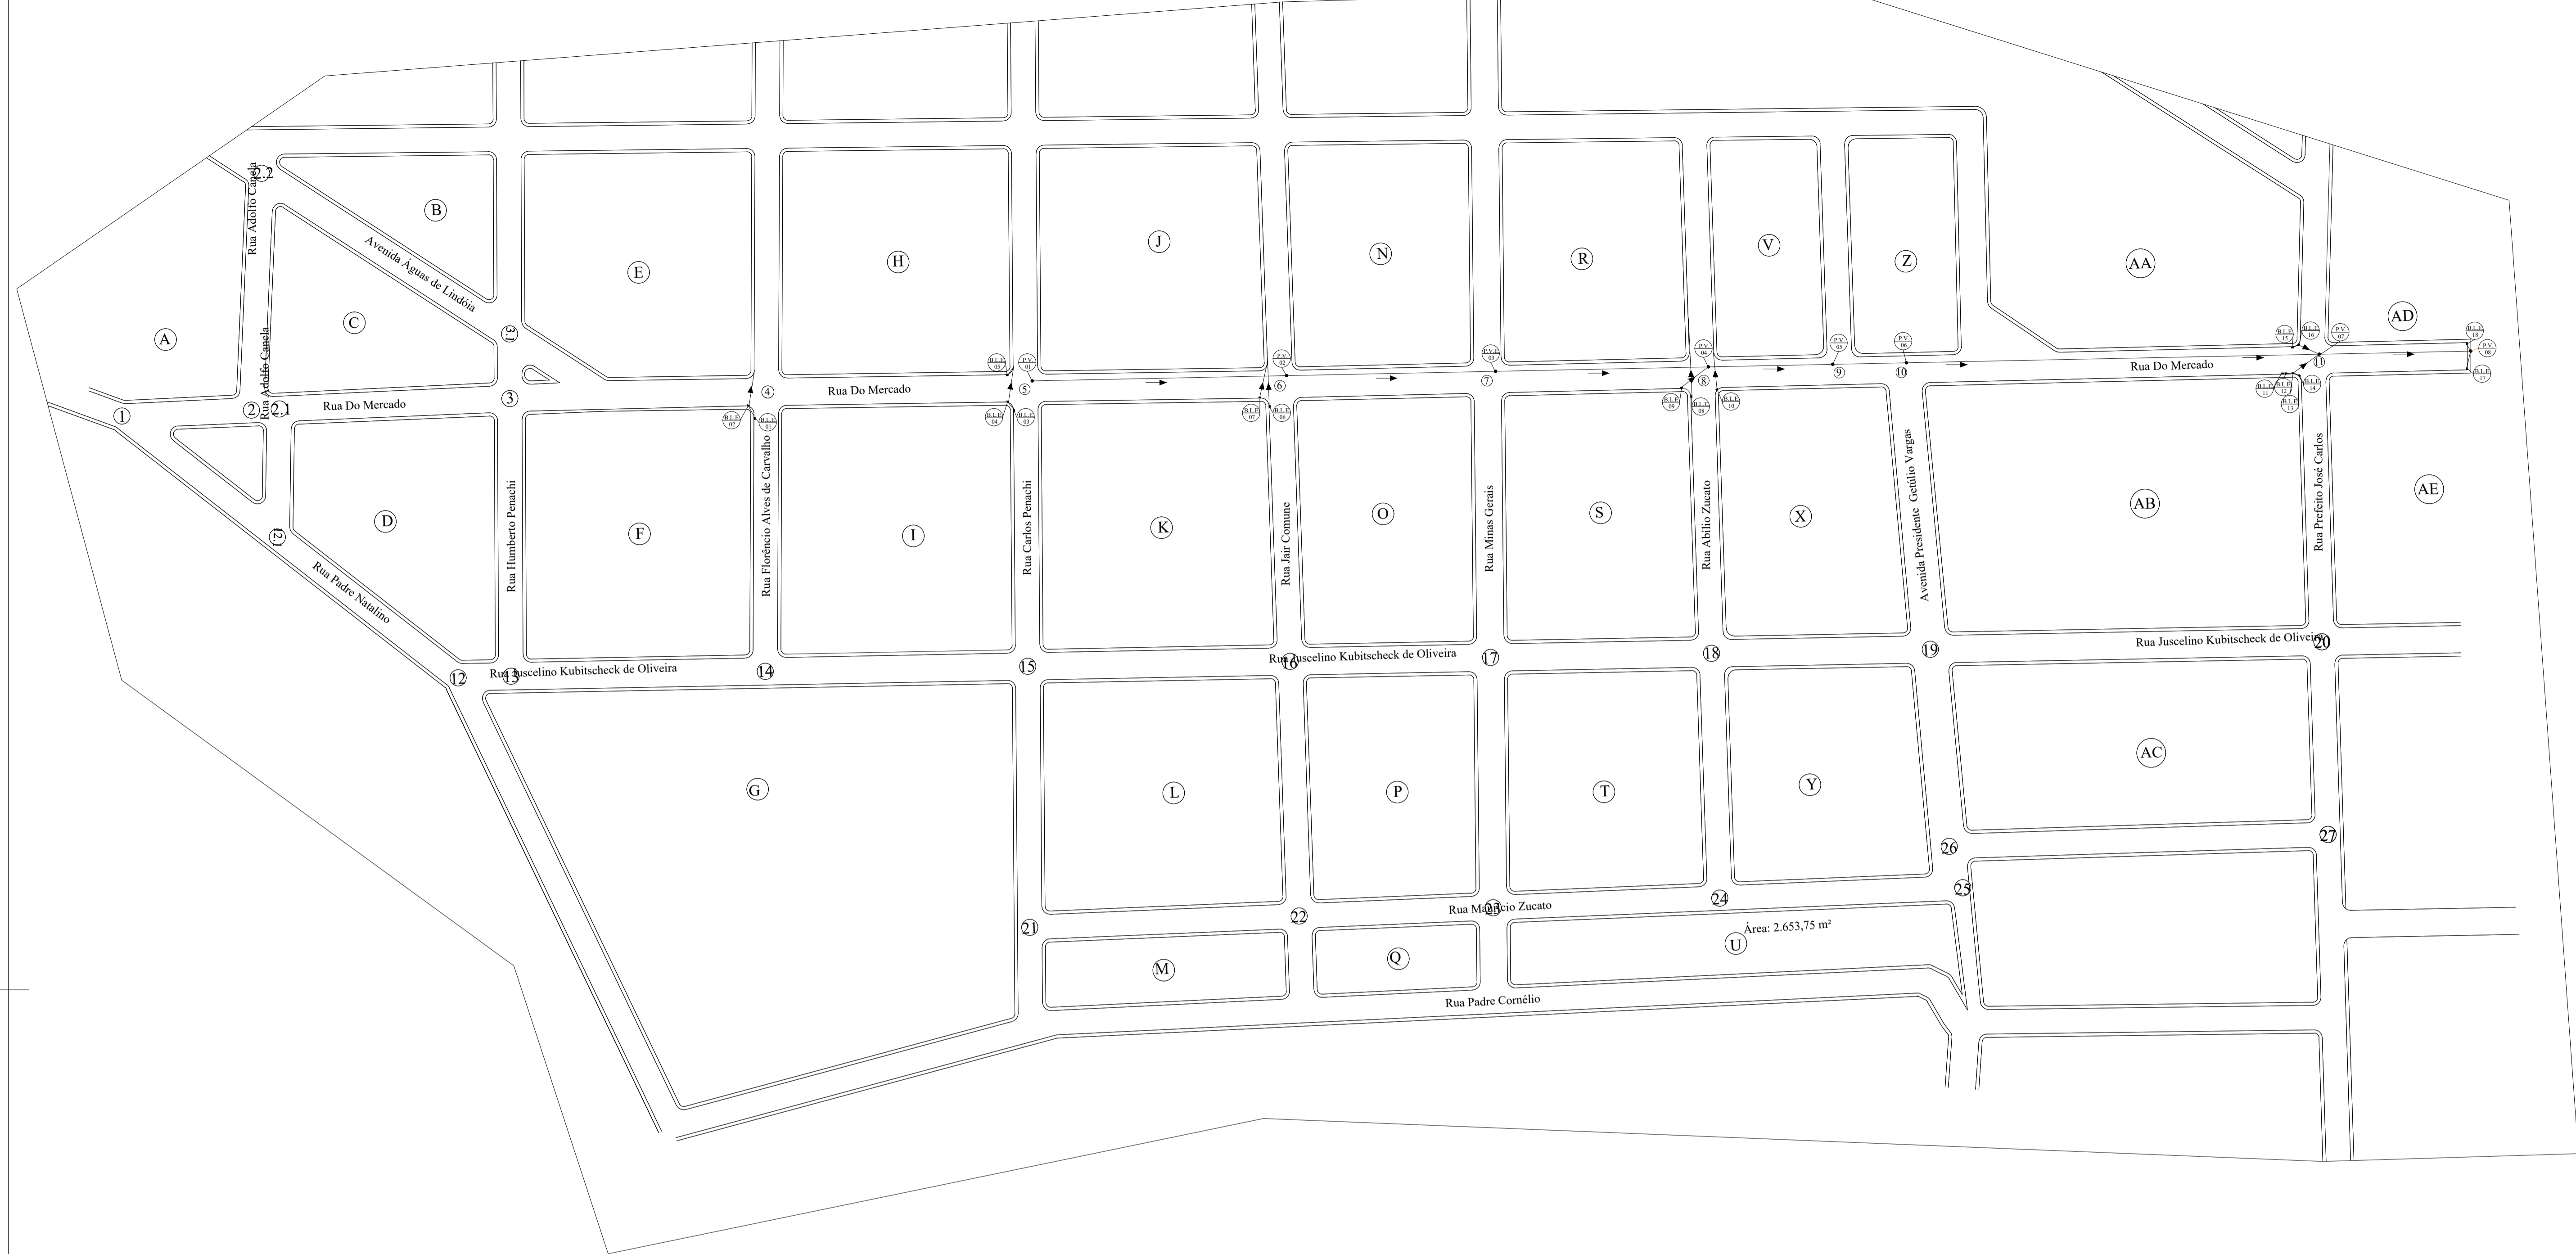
Rua Adolfo Canela
2.2
B
Avenida Águas de Lindóia
E
H
J
N
R
V
Z
AA
AD
A
C
Rua Adolfo Canela
3.1
B.L.E. 05
P.V. 01
P.V. 02
P.V. 03
P.V. 04
P.V. 05
P.V. 06
B.L.E. 15
B.L.E. 16
P.V. 07
B.L.E. 18
P.V. 08
B.L.E. 17
Rua Do Mercado
Rua Do Mercado
Rua Do Mercado
1
2
2.1
3
4
5
6
7
8
9
10
11
B.L.E. 02
B.L.E. 03
B.L.E. 04
B.L.E. 03
B.L.E. 07
B.L.E. 06
B.L.E. 09
B.L.E. 08
B.L.E. 10
B.L.E. 11
B.L.E. 12
B.L.E. 14
B.L.E. 13
D
F
I
K
O
S
X
AB
AE
1.2
Rua Padre Natalino
Rua Humberto Penachi
Rua Florêncio Alves de Carvalho
Rua Carlos Penachi
Rua Jair Comune
Rua Minas Gerais
Rua Abílio Zucato
Avenida Presidente Getúlio Vargas
Rua Prefeito José Carlos
Rua Juscelino Kubitscheck de Oliveira
Rua Juscelino Kubitscheck de Oliveira
Rua Juscelino Kubitscheck de Oliveira
12
13
14
15
16
17
18
19
20
G
L
P
T
Y
AC
26
27
25
24
21
22
23
Rua Maurício Zucato
Área: 2.653,75 m²
U
M
Q
Rua Padre Cornélio